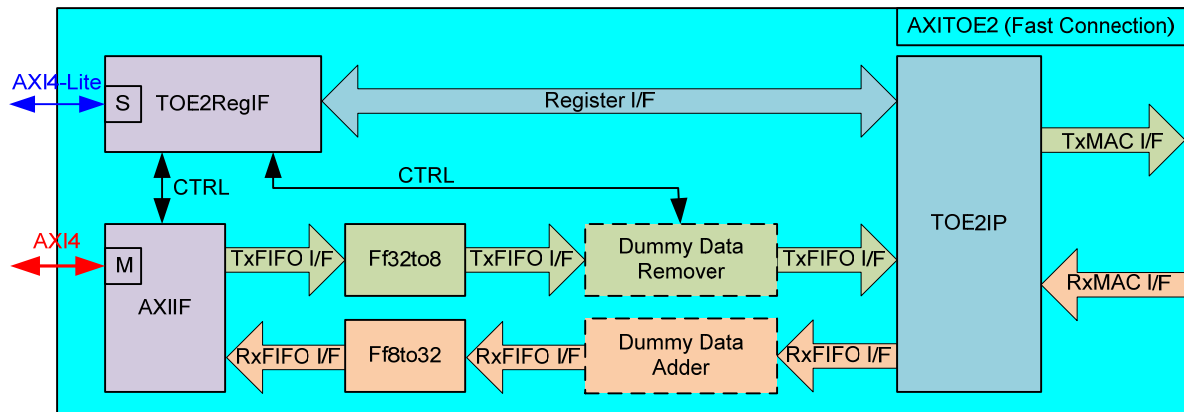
AXITOE2 (Fast Connection)

AXI4-Lite

S

TOE2RegIF

Register I/F

CTRL

CTRL

TxMAC I/F

AXI4

M

AXIIF

TxFIFO I/F

Ff32to8

TxFIFO I/F

Dummy Data Remover

TxFIFO I/F

TOE2IP

RxMAC I/F

RxFIFO I/F

Ff8to32

RxFIFO I/F

Dummy Data Adder

RxFIFO I/F